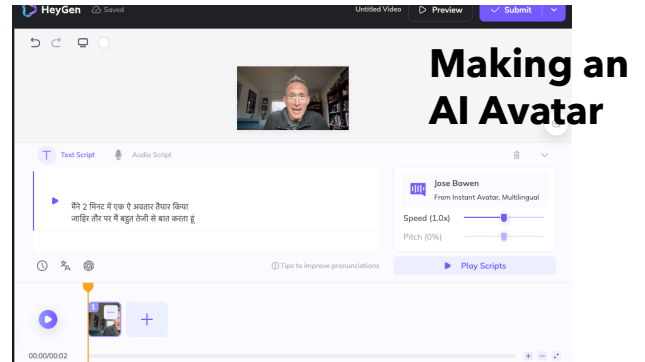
HeyGen Saved
Untitled Video
Preview
Submit

Making an AI Avatar

Text Script
Audio Script

मैंने 2 मिनट में एक ऐ अवतार तैयार किया जाहिर तौर पर मैं बहुत तेजी से बात करता हूं

Jose Bowen
From Instant Avatar, Multilingual
Speed (1.0x)
Pitch (0%)

Tips to improve pronunciations
Play Scripts

1

00:00/00:02